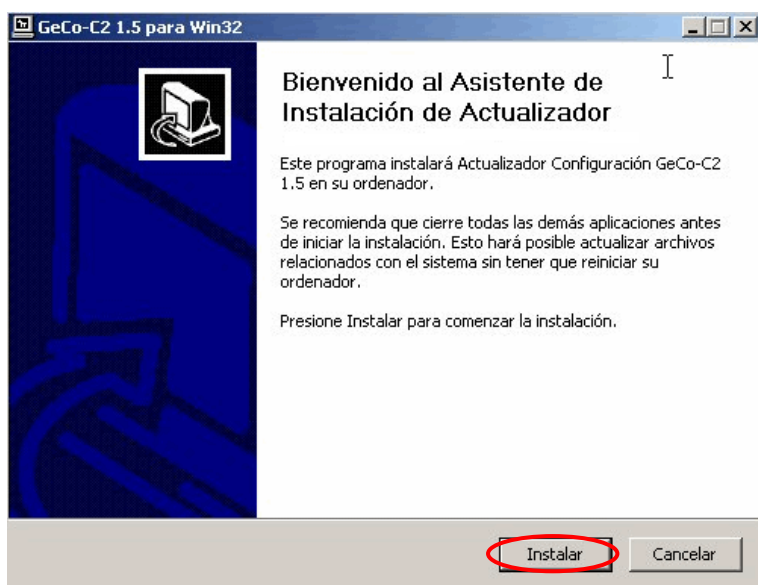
GeCo-C2 1.5 para Win32

Bienvenido al Asistente de Instalación de Actualizador

Este programa instalará Actualizador Configuración GeCo-C2 1.5 en su ordenador.

Se recomienda que cierre todas las demás aplicaciones antes de iniciar la instalación. Esto hará posible actualizar archivos relacionados con el sistema sin tener que reiniciar su ordenador.

Presione Instalar para comenzar la instalación.

Instalar
Cancelar